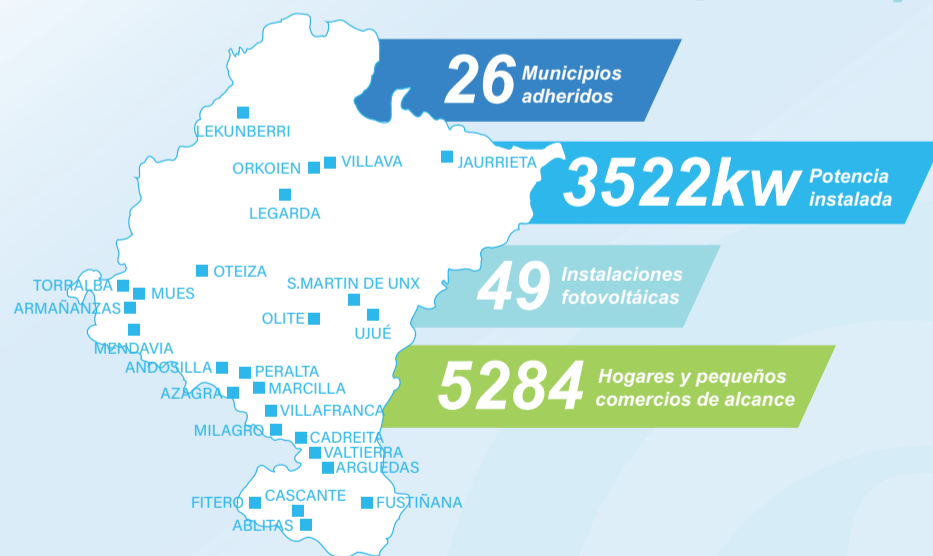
26 Municipios adheridos

3522kw Potencia instalada

49 Instalaciones fotovoltáicas

5284 Hogares y pequeños comercios de alcance

LEKUNBERRI
ORKOIEN
VILLAVA
JAURRIETA
LEGARDA
OTEIZA
TORRALBA
MUES
ARMAÑANZAS
S.MARTIN DE UNX
OLITE
UJUÉ
MENDAVIA
ANDOSILLA
PERALTA
AZAGRA
MARCILLA
VILLAFRANCA
MILAGRO
CADREITA
VALTIERRA
ARGUEDAS
FITERO
CASCANTE
FUSTIÑANA
ABLITAS